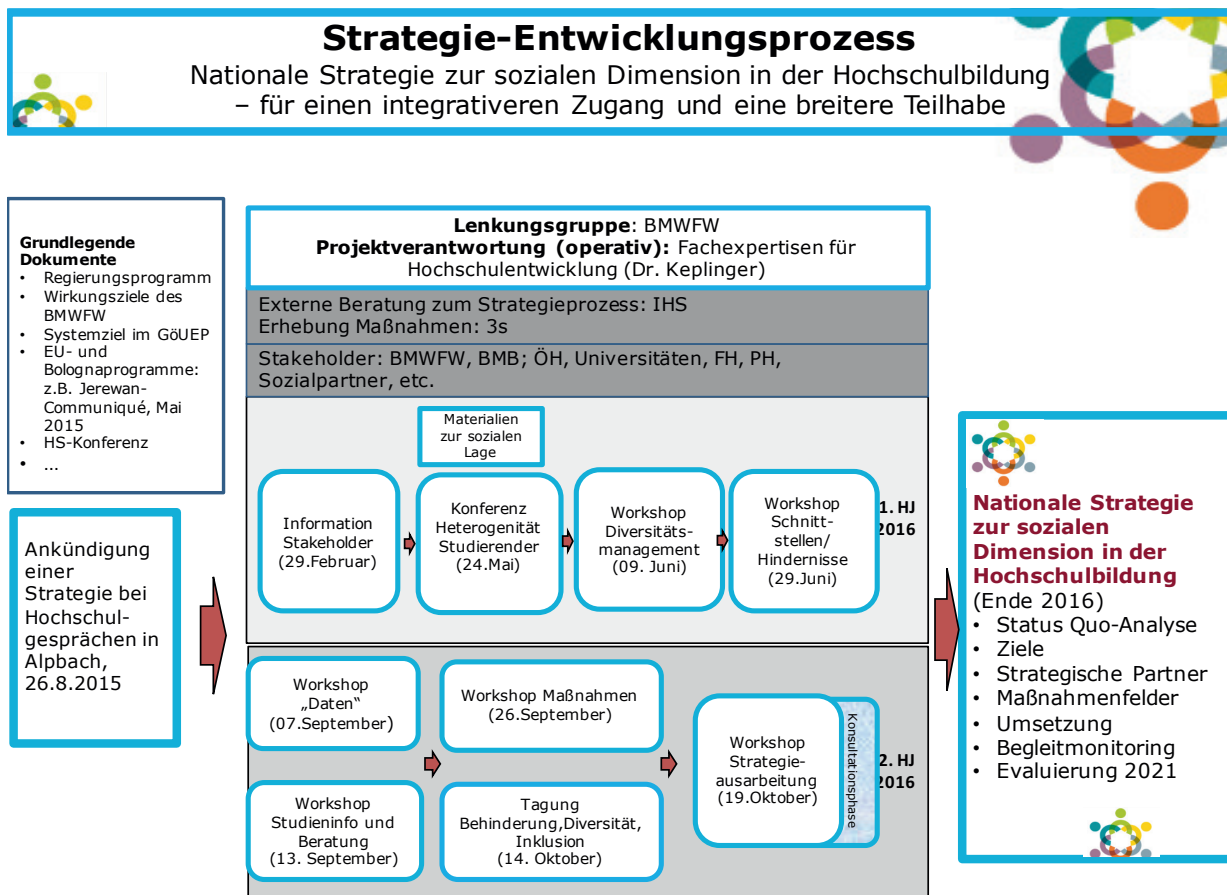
Strategie-Entwicklungsprozess
Nationale Strategie zur sozialen Dimension in der Hochschulbildung – für einen integrativeren Zugang und eine breitere Teilhabe

Grundlegende Dokumente
• Regierungsprogramm
• Wirkungsziele des BMWFW
• Systemziel im GöUEP
• EU- und Bolognaprogramme: z.B. Jerewan-Communiqué, Mai 2015
• HS-Konferenz
• ...

Ankündigung einer Strategie bei Hochschulgesprächen in Alpbach, 26.8.2015

Lenkungsgruppe: BMWFW
Projektverantwortung (operativ): Fachexpertisen für Hochschulentwicklung (Dr. Keplinger)

Externe Beratung zum Strategieprozess: IHS
Erhebung Maßnahmen: 3s

Stakeholder: BMWFW, BMB; ÖH, Universitäten, FH, PH, Sozialpartner, etc.

Materialien zur sozialen Lage

Information Stakeholder (29.Februar)

Konferenz Heterogenität Studierender (24.Mai)

Workshop Diversitätsmanagement (09. Juni)

Workshop Schnittstellen/ Hindernisse (29.Juni)

1. HJ 2016

Workshop „Daten" (07.September)

Workshop Maßnahmen (26.September)

Workshop Studieninfo und Beratung (13. September)

Tagung Behinderung,Diversität, Inklusion (14. Oktober)

Workshop Strategieausarbeitung (19.Oktober)

Konsultationsphase

2. HJ 2016

Nationale Strategie zur sozialen Dimension in der Hochschulbildung
(Ende 2016)
• Status Quo-Analyse
• Ziele
• Strategische Partner
• Maßnahmenfelder
• Umsetzung
• Begleitmonitoring
• Evaluierung 2021